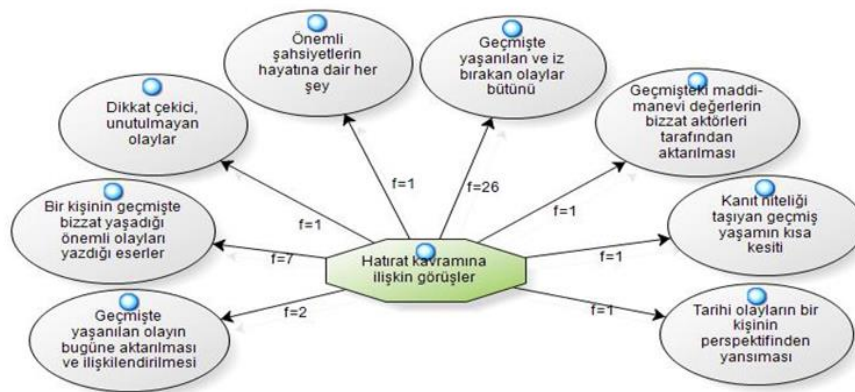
Önemli şahsiyetlerin hayatına dair her şey

Geçmişte yaşanılan ve iz bırakan olaylar bütünü

Dikkat çekici, unutulmayan olaylar

Geçmişteki maddi-manevi değerlerin bizzat aktörleri tarafından aktarılması

f=1

f=26

f=1

f=1

Bir kişinin geçmişte bizzat yaşadığı önemli olayları yazdığı eserler

Kanıt niteliği taşıyan geçmiş yaşamın kısa kesiti

f=7

Hatırat kavramına ilişkin görüşler

f=1

f=2

f=1

Geçmişte yaşanılan olayın bugüne aktarılması ve ilişkilendirilmesi

Tarihi olayların bir kişinin perspektifinden yansıması